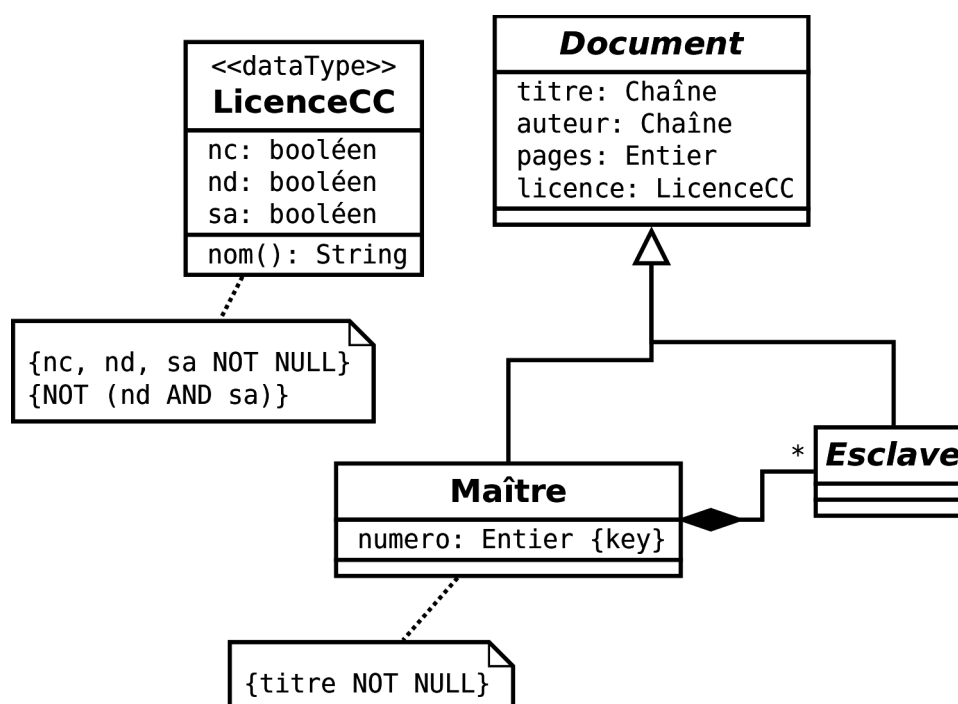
<<dataType>>
LicenceCC

nc: booléen
nd: booléen
sa: booléen

nom(): String

{nc, nd, sa NOT NULL}
{NOT (nd AND sa)}

Document

titre: Chaîne
auteur: Chaîne
pages: Entier
licence: LicenceCC

*

Esclave

Maître

numero: Entier {key}

{titre NOT NULL}